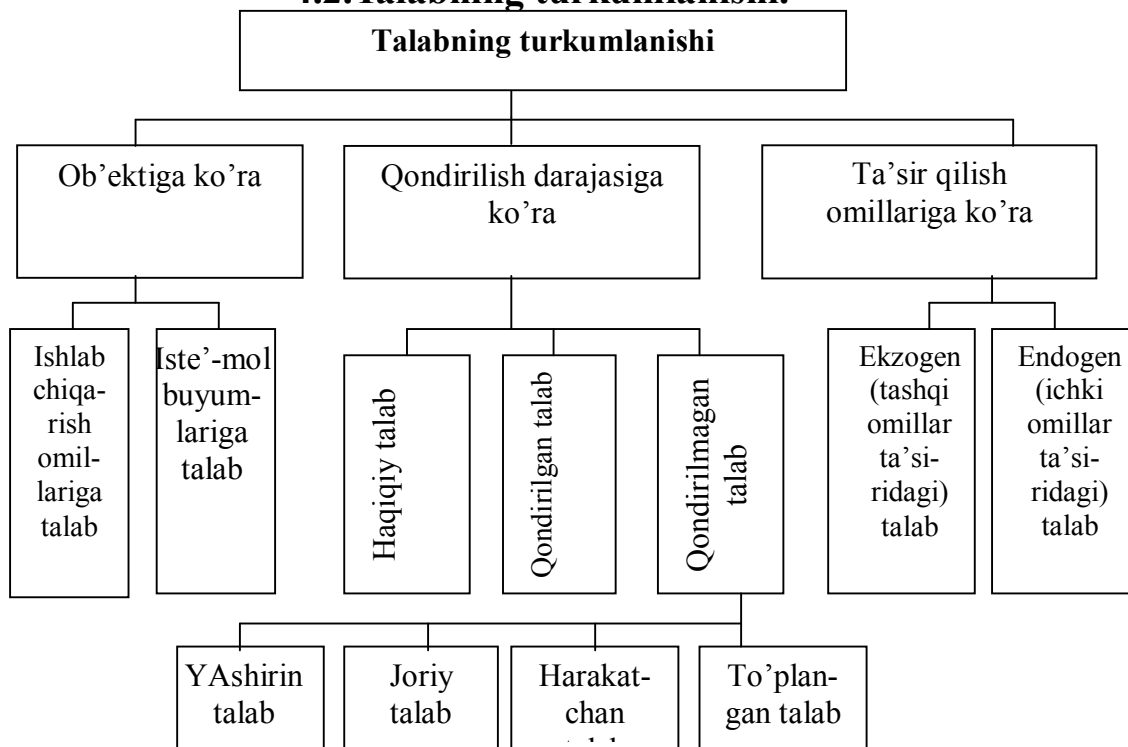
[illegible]

Talabning turkumlanishi

Ob'ektiga ko'ra

Qondirilish darajasiga ko'ra

Ta'sir qilish omillariga ko'ra

Ishlab chiqarish omillariga talab

Iste'-mol buyumlariga talab

Haqiqiy talab

Qondirilgan talab

Qondirilmagan talab

Ekzogen (tashqi omillar ta'siridagi) talab

Endogen (ichki omillar ta'siridagi) talab

YAshirin talab

Joriy talab

Harakatchan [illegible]

To'plangan talab